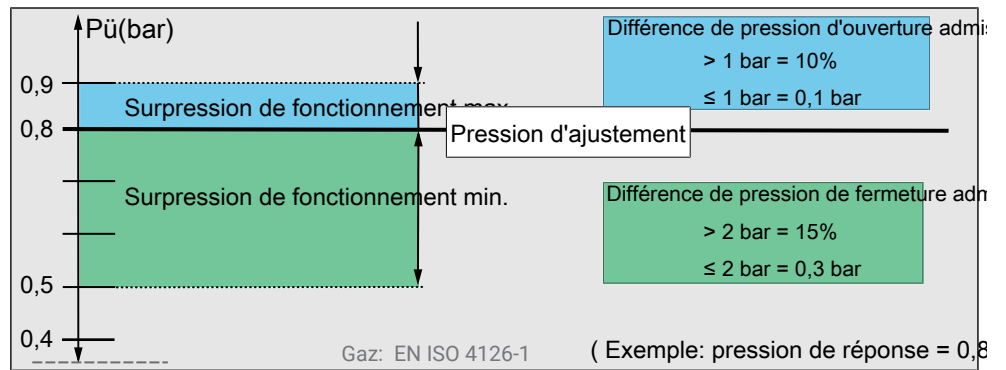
Pü(bar)

0,9
0,8
0,5
0,4

Surpression de fonctionnement max.

Pression d'ajustement

Surpression de fonctionnement min.

Différence de pression d'ouverture admis
> 1 bar = 10%
≤ 1 bar = 0,1 bar

Différence de pression de fermeture adm
> 2 bar = 15%
≤ 2 bar = 0,3 bar

Gaz: EN ISO 4126-1

( Exemple: pression de réponse = 0,8